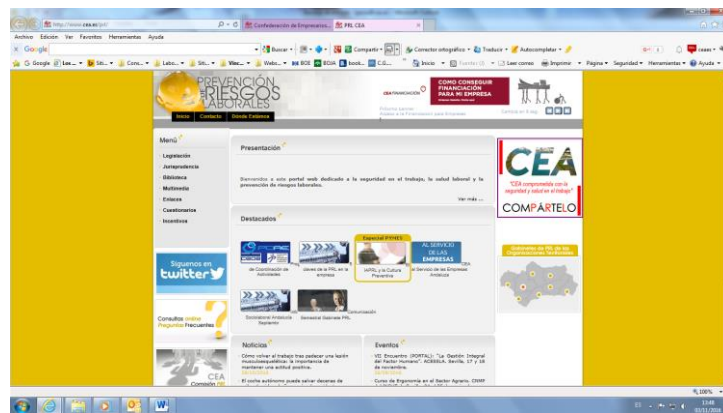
http://www.cea.es/prl/
Confederación de Empresarios...
PRL CEA
Archivo Edición Ver Favoritos Herramientas Ayuda
Google
Buscar
Compartir
Corrector ortográfico
Traducir
Autocompletar
Google
Inicio
Leer correo
Imprimir
Página
Seguridad
Herramientas
Ayuda

PREVENCIÓN RIESGOS LABORALES
Inicio Contacto Dónde Estamos

COMO CONSEGUIR FINANCIACIÓN PARA MI EMPRESA
CEA FINANCIACIÓN

Menú
Legislación
Jurisprudencia
Biblioteca
Multimedia
Enlaces
Cuestionarios
Incentivos

Presentación
Bienvenidos a este portal web dedicado a la seguridad en el trabajo, la salud laboral y la prevención de riesgos laborales.
Ver más ...

Destacados
Especial PYMES
AL SERVICIO DE LAS EMPRESAS
de Coordinación de Actividades
claves de la PRL en la empresa
IAPRL y la Cultura Preventiva
Servicio de las Empresas Andaluza
Sociolaboral Andalucía Septiembre
Comunicación Gerencial Gabinete PRL

Síguenos en twitter

Consultas online Preguntas Frecuentes

CEA
Comisión

Noticias
Cómo volver al trabajo tras padecer una lesión musculoesquelética: la importancia de mantener una actitud positiva.
El coche autónomo puede salvar decenas de

Eventos
VII Encuentro (PORTAL): "La Gestión Integral del Factor Humano". ACESSLA. Sevilla, 17 y 18 de noviembre.
Curso de Ergonomía en el Sector Agrario. CNMP

CEA
"CEA comprometida con la seguridad y salud en el trabajo"
COMPÁRTELO

Gabinetes de PRL de las Organizaciones Territoriales

100%
13:48
03/11/2016